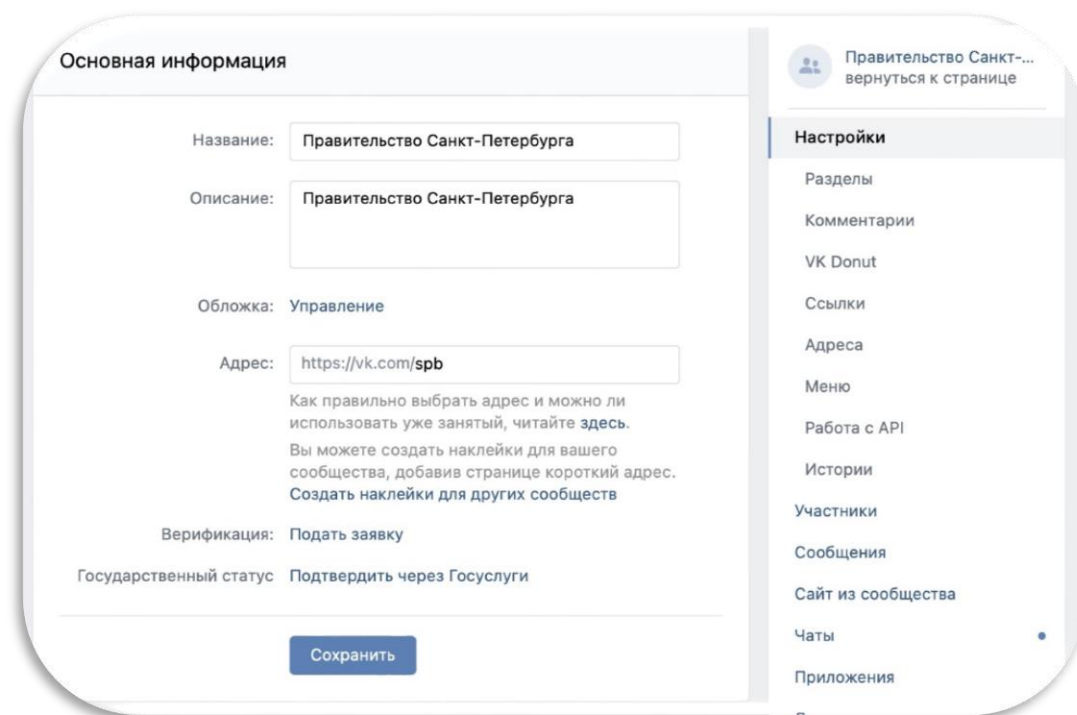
Основная информация

Название: Правительство Санкт-Петербурга

Описание: Правительство Санкт-Петербурга

Обложка: Управление

Адрес: https://vk.com/spb

Как правильно выбрать адрес и можно ли использовать уже занятый, читайте здесь.

Вы можете создать наклейки для вашего сообщества, добавив странице короткий адрес.
Создать наклейки для других сообществ

Верификация: Подать заявку

Государственный статус Подтвердить через Госуслуги

Сохранить

Правительство Санкт-...
вернуться к странице

Настройки
Разделы
Комментарии
VK Donut
Ссылки
Адреса
Меню
Работа с API
Истории
Участники
Сообщения
Сайт из сообщества
Чаты
Приложения